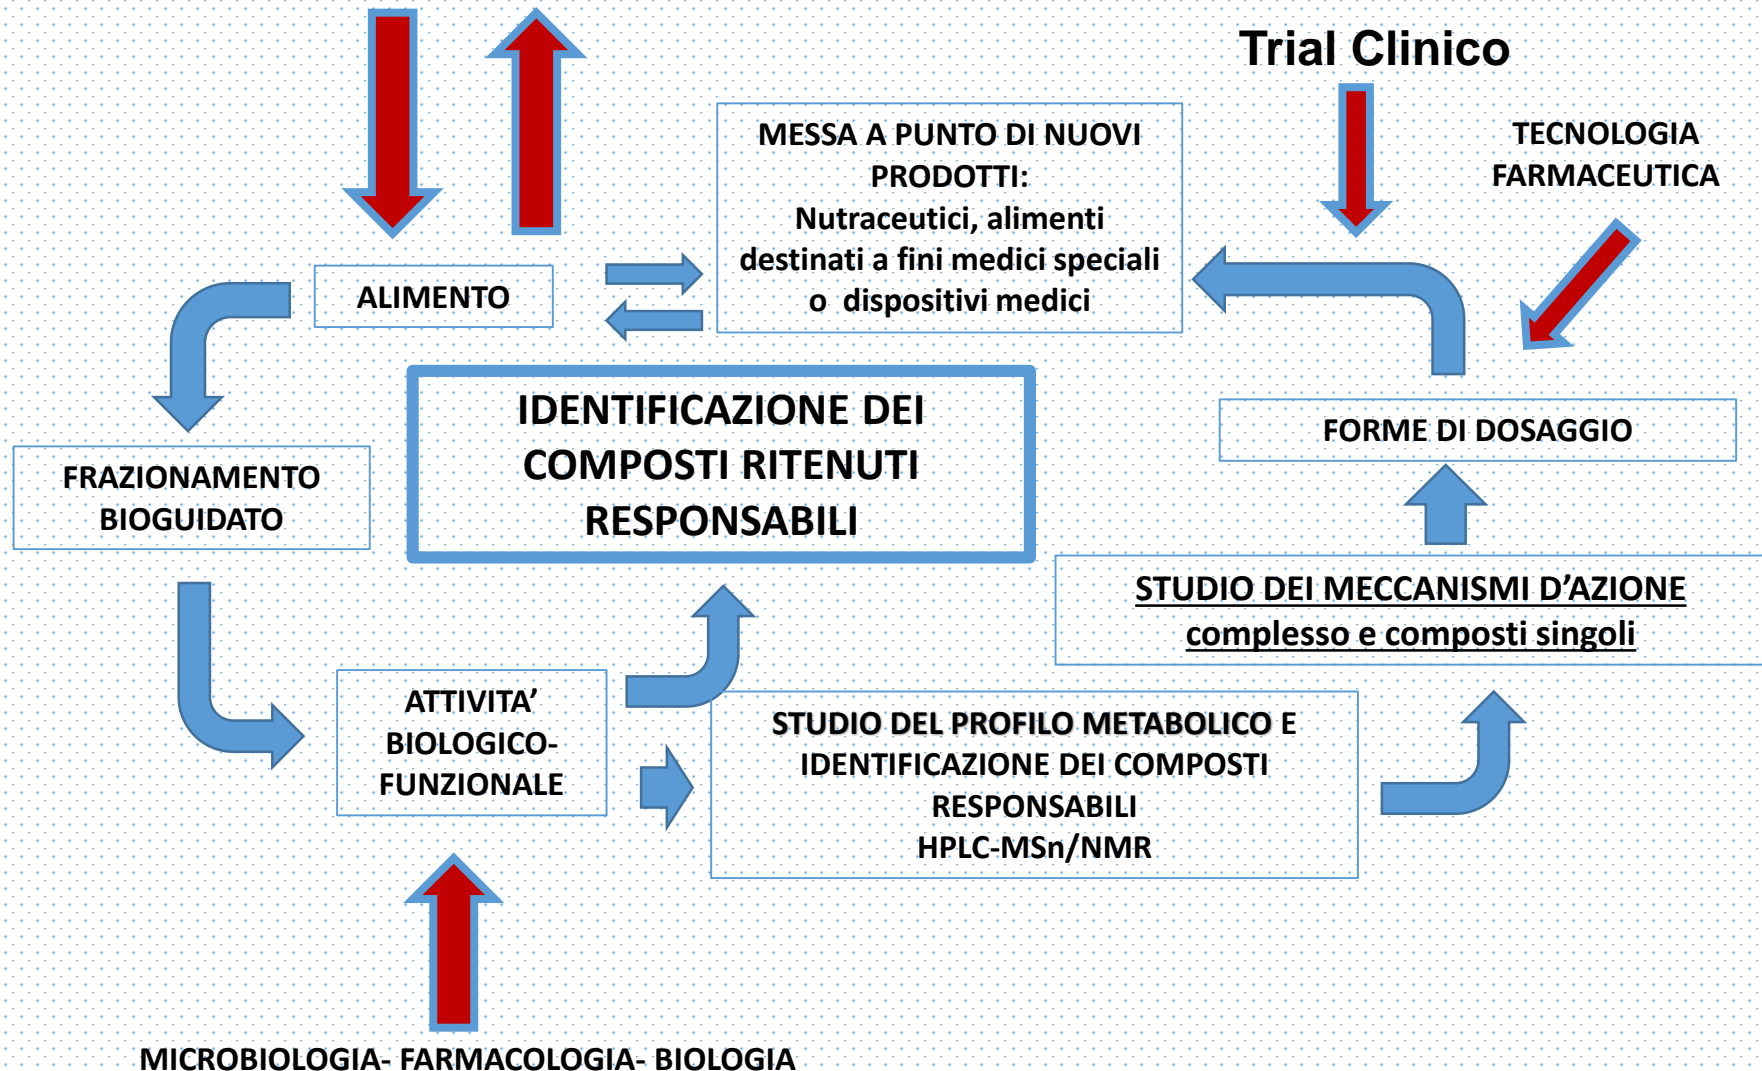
Trial Clinico

MESSA A PUNTO DI NUOVI PRODOTTI:
Nutraceutici, alimenti destinati a fini medici speciali o dispositivi medici

TECNOLOGIA FARMACEUTICA

ALIMENTO

IDENTIFICAZIONE DEI COMPOSTI RITENUTI RESPONSABILI

FORME DI DOSAGGIO

FRAZIONAMENTO BIOGUIDATO

STUDIO DEI MECCANISMI D'AZIONE
complesso e composti singoli

ATTIVITA' BIOLOGICO-FUNZIONALE

STUDIO DEL PROFILO METABOLICO E IDENTIFICAZIONE DEI COMPOSTI RESPONSABILI
HPLC-MSn/NMR

MICROBIOLOGIA- FARMACOLOGIA- BIOLOGIA